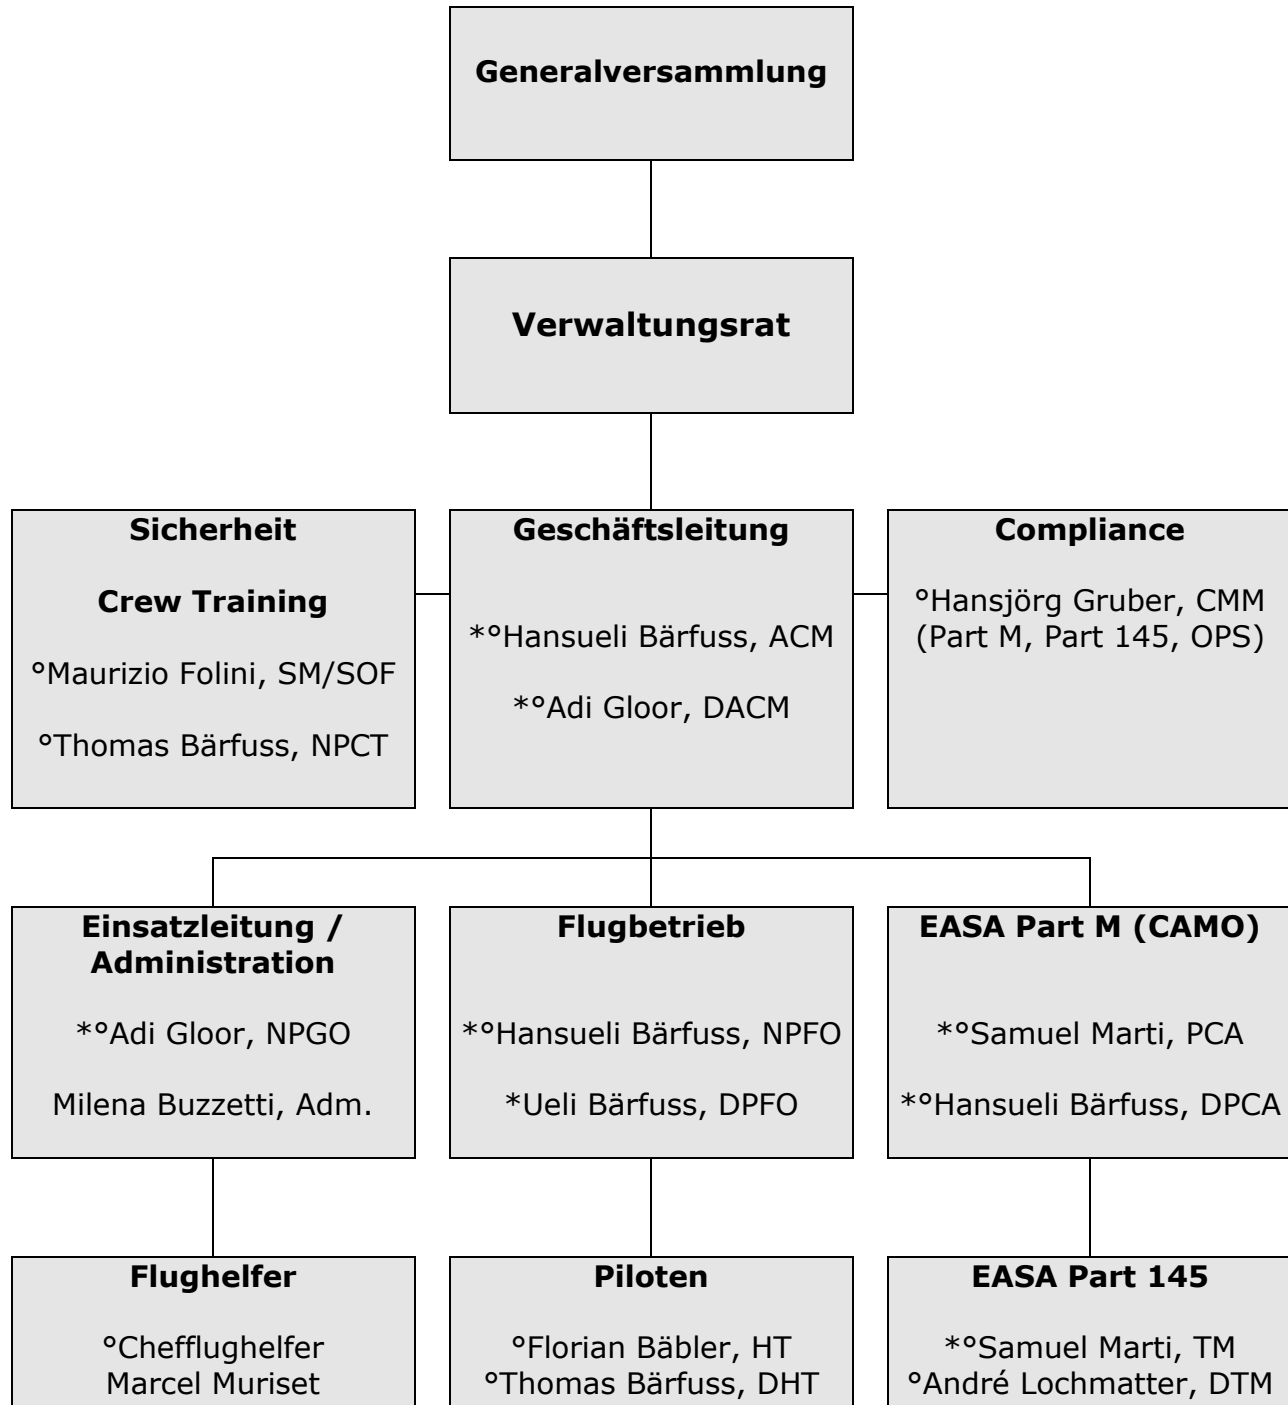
Generalversammlung

Verwaltungsrat

Sicherheit

Crew Training

°Maurizio Folini, SM/SOF

°Thomas Bärfuss, NPCT

Geschäftsleitung

*°Hansueli Bärfuss, ACM

*°Adi Gloor, DACM

Compliance

°Hansjörg Gruber, CMM (Part M, Part 145, OPS)

Einsatzleitung / Administration

*°Adi Gloor, NPGO

Milena Buzzetti, Adm.

Flugbetrieb

*°Hansueli Bärfuss, NPFO

*Ueli Bärfuss, DPFO

EASA Part M (CAMO)

*°Samuel Marti, PCA

*°Hansueli Bärfuss, DPCA

Flughelfer

°Chefflughelfer Marcel Muriset

Piloten

°Florian Bäbler, HT
°Thomas Bärfuss, DHT

EASA Part 145

*°Samuel Marti, TM
°André Lochmatter, DTM